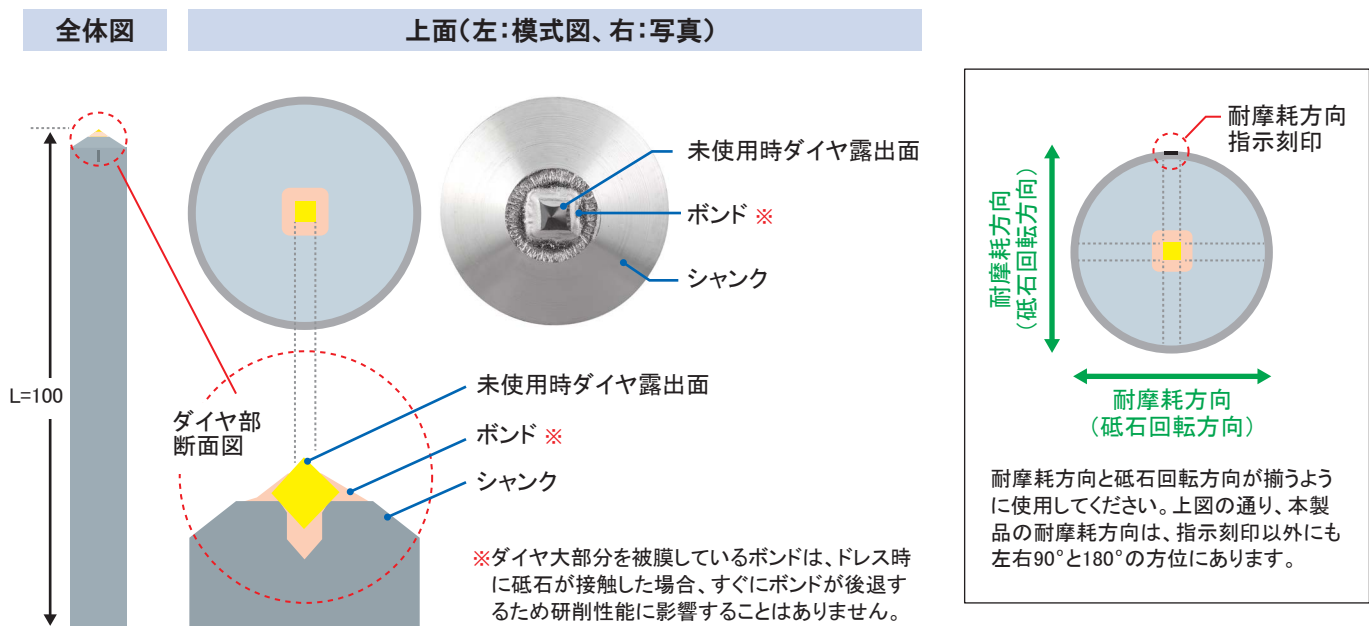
全体図

上面(左:模式図、右:写真)

未使用時ダイヤ露出面

ボンド ※

シャンク

L=100

ダイヤ部
断面図

未使用時ダイヤ露出面

ボンド ※

シャンク

※ダイヤ大部分を被膜しているボンドは、ドレス時に砥石が接触した場合、すぐにボンドが後退するため研削性能に影響することはありません。

耐摩耗方向
指示刻印

耐摩耗方向
(砥石回転方向)

耐摩耗方向
(砥石回転方向)

耐摩耗方向と砥石回転方向が揃うように使用してください。上図の通り、本製品の耐摩耗方向は、指示刻印以外にも左右90°と180°の方位にあります。